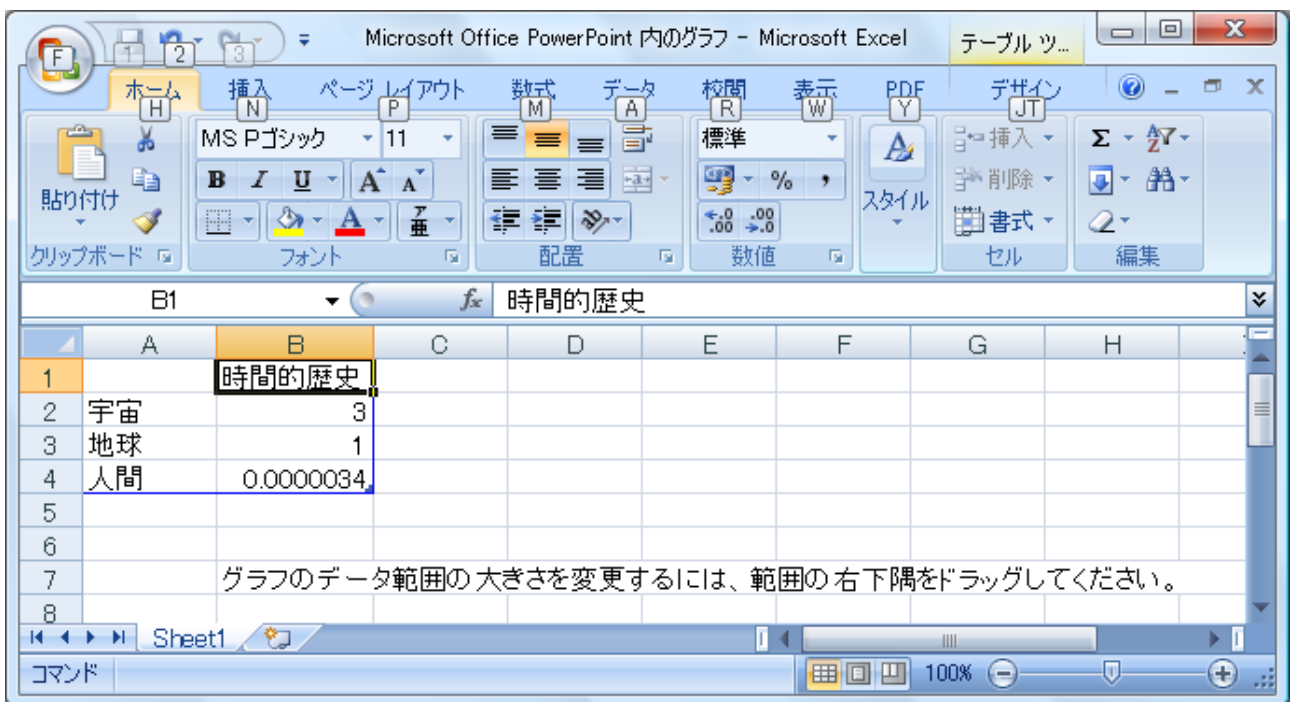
F 1 2 3 Microsoft Office PowerPoint 内のグラフ - Microsoft Excel テーブル ツ...

ホーム H 挿入 N ページ レイアウト P 数式 M データ A 校閲 R 表示 W PDF Y デザイン JT

貼り付け
クリップボード

MS Pゴシック 11
B I U A A
フォント

配置

標準
% ,
数値

スタイル

挿入 削除 書式
セル

Σ
編集

B1 $f_x$ 時間的歴史

|   | A | B | C | D | E | F | G | H |
|---|---|---|---|---|---|---|---|---|
| 1 |  | 時間的歴史 |  |  |  |  |  |  |
| 2 | 宇宙 | 3 |  |  |  |  |  |  |
| 3 | 地球 | 1 |  |  |  |  |  |  |
| 4 | 人間 | 0.0000034 |  |  |  |  |  |  |
| 5 |  |  |  |  |  |  |  |  |
| 6 |  |  |  |  |  |  |  |  |
| 7 |  | グラフのデータ範囲の 大きさを変更するには、範囲の 右下隅をドラッグしてください。 |  |  |  |  |  |  |
| 8 |  |  |  |  |  |  |  |  |

Sheet1

コマンド 100%